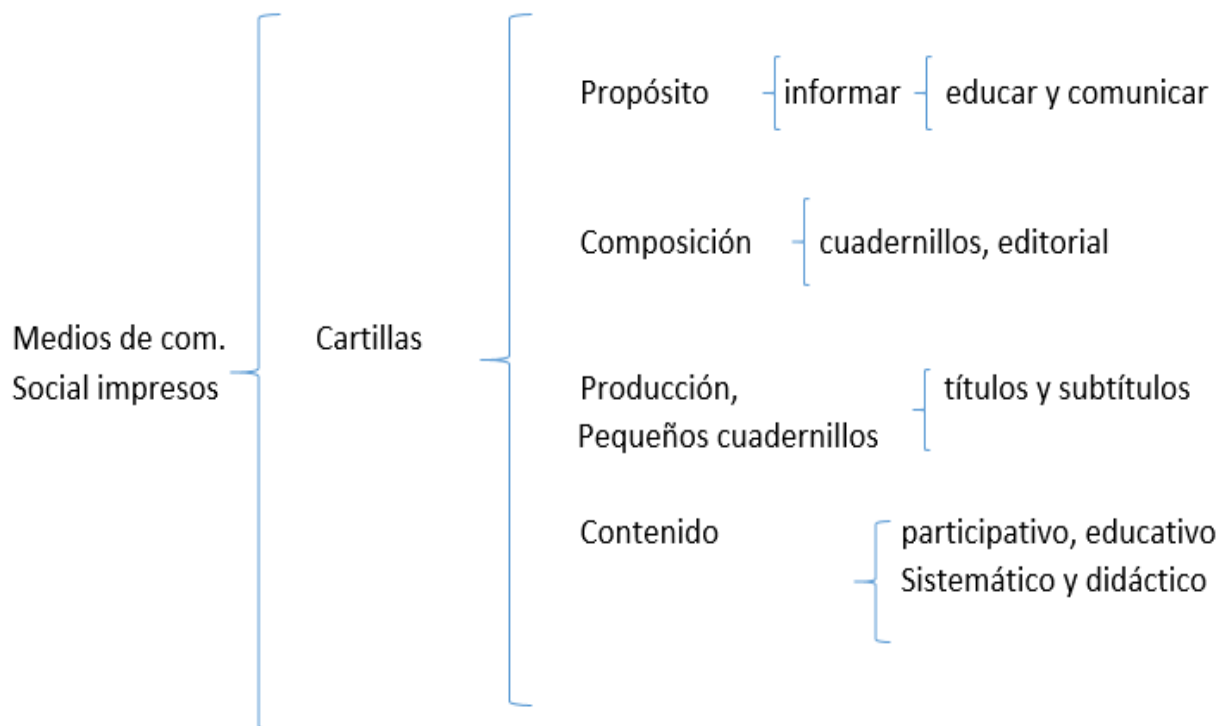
Medios de com.
Social impresos

Cartillas

Propósito

informar

educar y comunicar

Composición

cuadernillos, editorial

Producción,
Pequeños cuadernillos

títulos y subtítulos

Contenido

participativo, educativo
Sistemático y didáctico